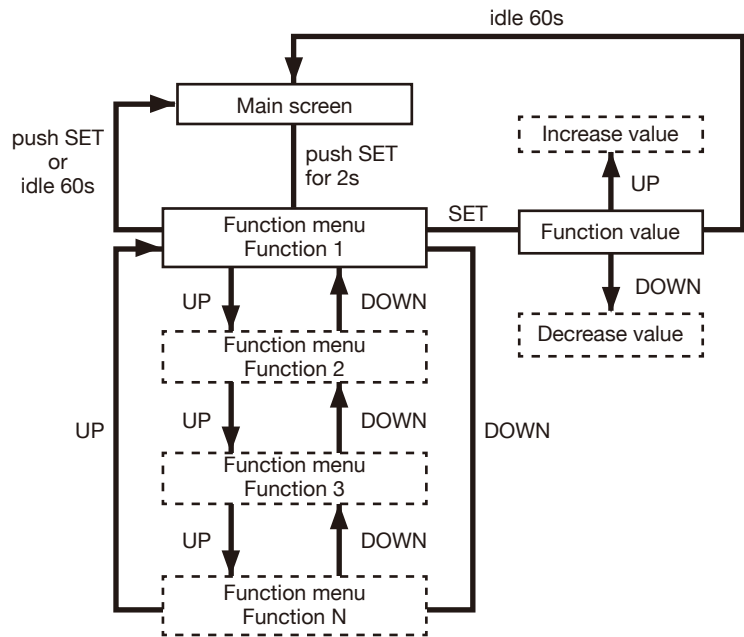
idle 60s

Main screen

push SET or idle 60s

push SET for 2s

Increase value

UP

Function menu Function 1

SET

Function value

DOWN

UP

DOWN

Decrease value

Function menu Function 2

UP

UP

DOWN

DOWN

Function menu Function 3

UP

DOWN

Function menu Function N